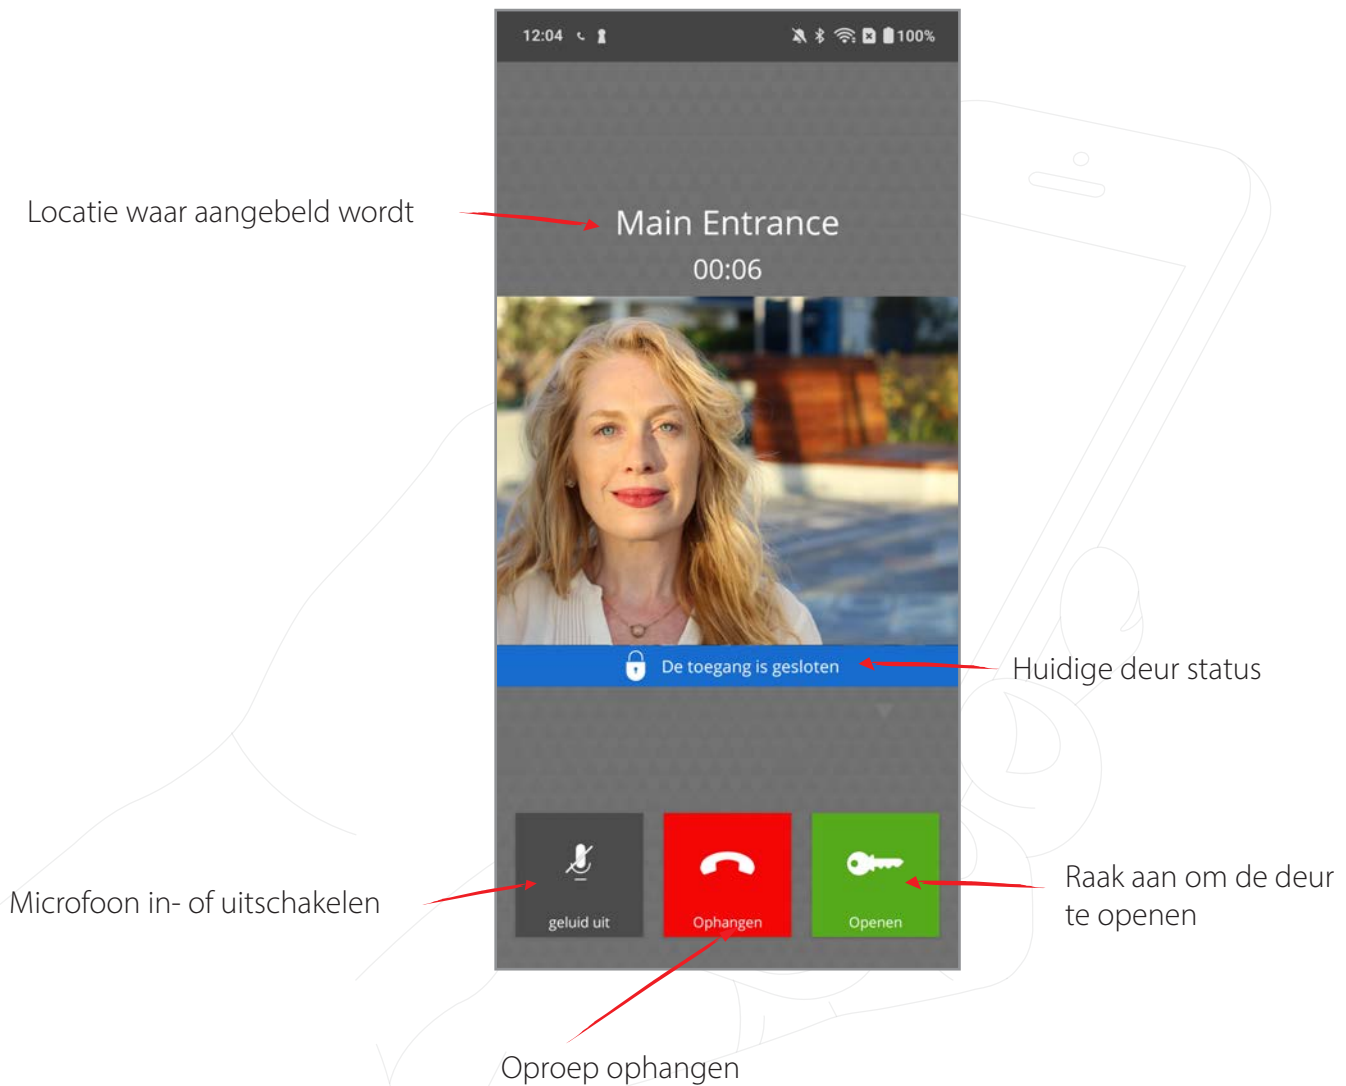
12:04

100%

Locatie waar aangebeld wordt

Main Entrance

00:06

De toegang is gesloten

Huidige deur status

geluid uit

Ophangen

Openen

Microfoon in- of uitschakelen

Raak aan om de deur te openen

Oproep ophangen